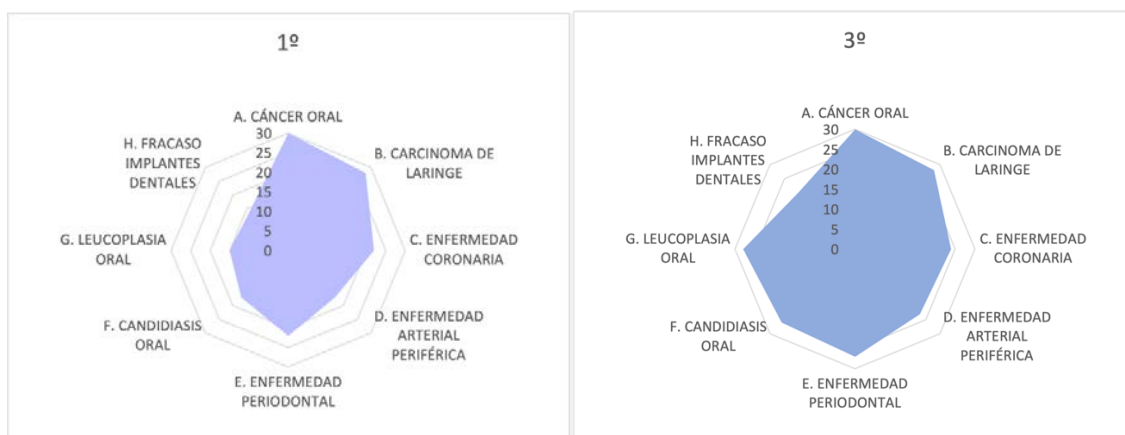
1º

A. CÁNCER ORAL
B. CARCINOMA DE LARINGE
C. ENFERMEDAD CORONARIA
D. ENFERMEDAD ARTERIAL PERIFÉRICA
E. ENFERMEDAD PERIODONTAL
F. CANDIDIASIS ORAL
G. LEUCOPLASIA ORAL
H. FRACASO IMPLANTES DENTALES

30
25
20
15
10
5
0

3º

A. CÁNCER ORAL
B. CARCINOMA DE LARINGE
C. ENFERMEDAD CORONARIA
D. ENFERMEDAD ARTERIAL PERIFÉRICA
E. ENFERMEDAD PERIODONTAL
F. CANDIDIASIS ORAL
G. LEUCOPLASIA ORAL
H. FRACASO IMPLANTES DENTALES

30
25
20
15
10
5
0